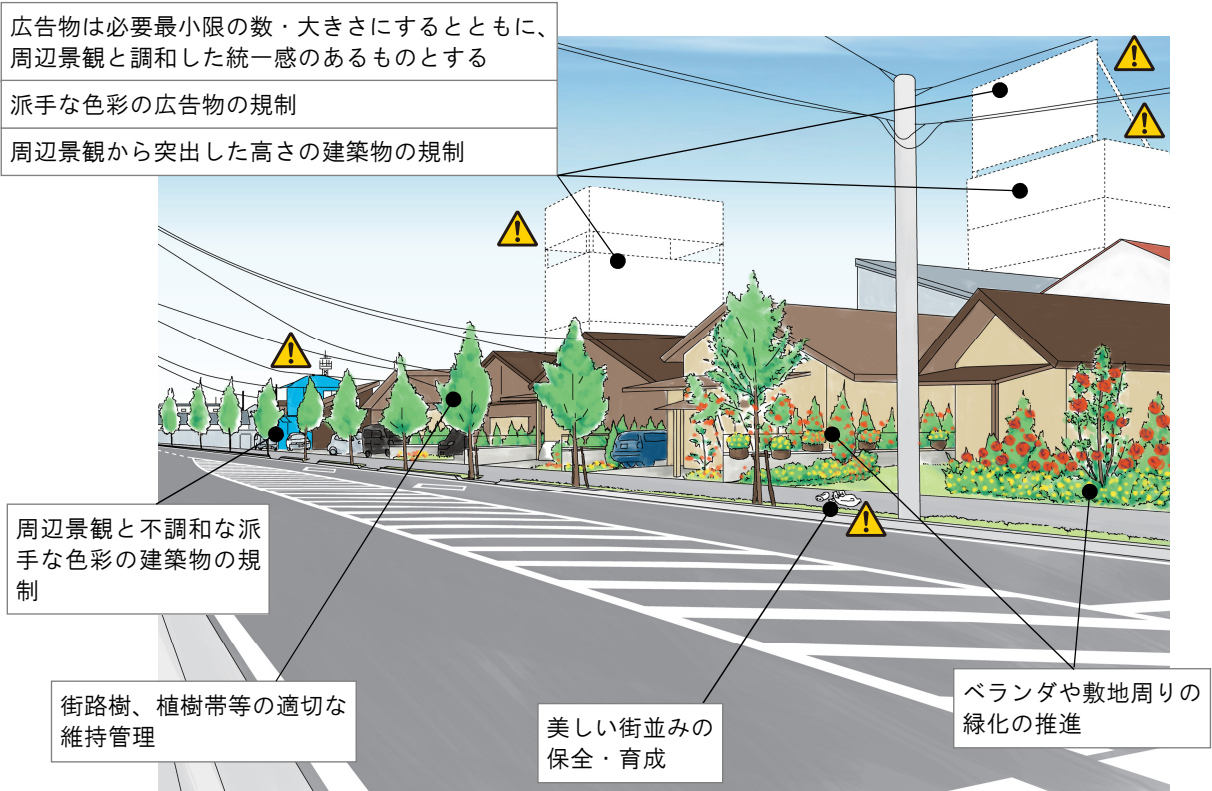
広告物は必要最小限の数・大きさにするとともに、周辺景観と調和した統一感のあるものとする

派手な色彩の広告物の規制

周辺景観から突出した高さの建築物の規制

周辺景観と不調和な派手な色彩の建築物の規制

街路樹、植樹帯等の適切な維持管理

美しい街並みの保全・育成

ベランダや敷地周りの緑化の推進